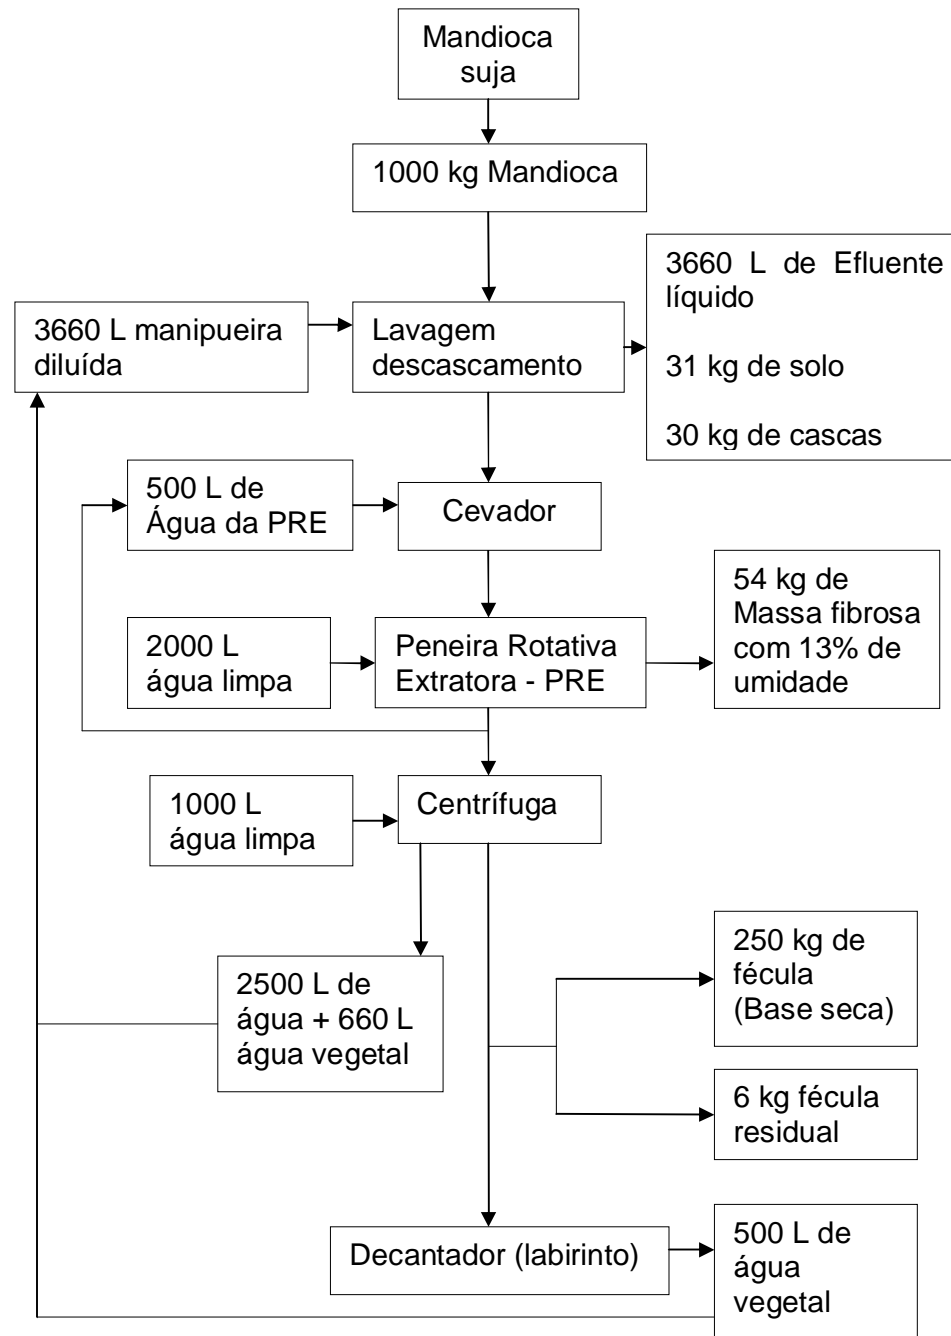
Mandioca suja

1000 kg Mandioca

3660 L manipueira diluída

Lavagem descascamento

3660 L de Efluente líquido

31 kg de solo

30 kg de cascas

500 L de Água da PRE

Cevador

54 kg de Massa fibrosa com 13% de umidade

2000 L água limpa

Peneira Rotativa Extratora - PRE

1000 L água limpa

Centrífuga

250 kg de fécula (Base seca)

2500 L de água + 660 L água vegetal

6 kg fécula residual

Decantador (labirinto)

500 L de água vegetal